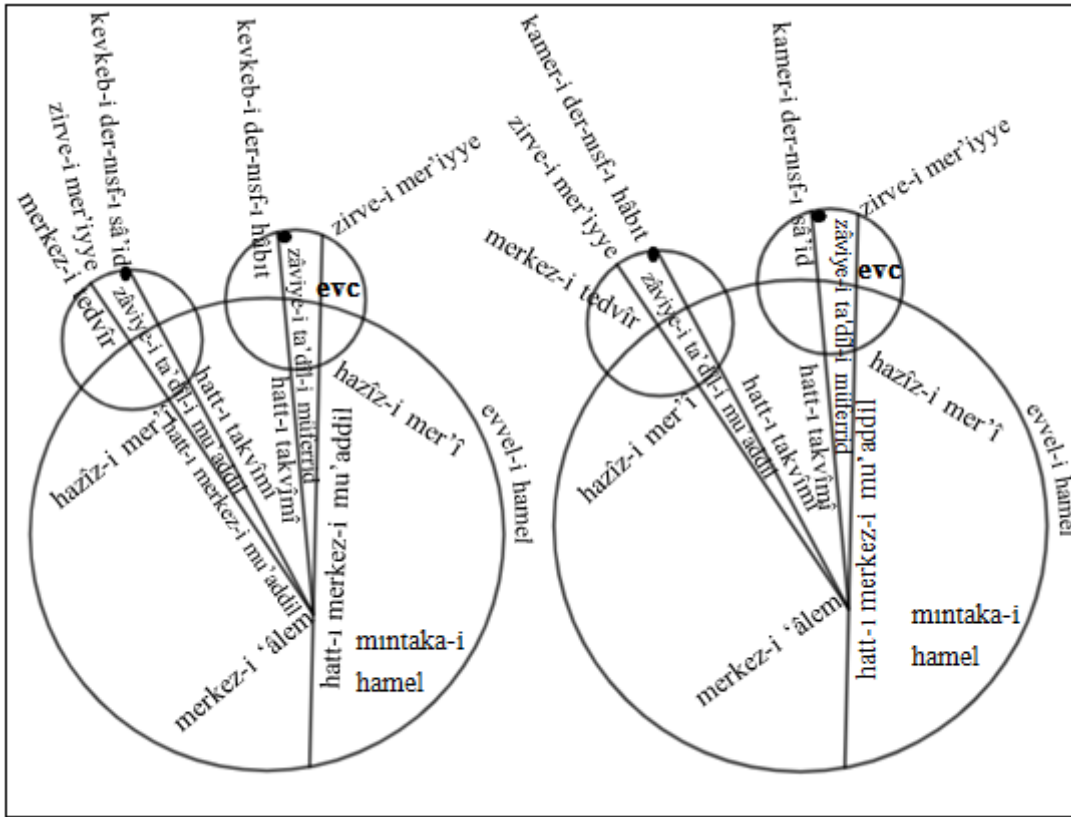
kevkeb-i der-nısf-ı sâ'id
zirve-i mer'iyye
merkez-i tedvîr
zâviye-i ta'dîl-i mu'addil
hatt-ı takvîmî
hatt-ı merkez-i mu'addil
hazîz-i mer'î
kevkeb-i der-nısf-ı hâbıt
zirve-i mer'iyye
evc
zâviye-i ta'dîl-i müfered
hatt-ı takvîmî
hatt-ı merkez-i mu'addil
hazîz-i mer'î
evvel-i hamel
merkez-i 'âlem
mıntaka-i hamel

kamer-i der-nısf-ı hâbıt
zirve-i mer'iyye
merkez-i tedvîr
zâviye-i ta'dîl-i mu'addil
hatt-ı takvîmî
hazîz-i mer'î
kamer-i der-nısf-ı sâ'id
zirve-i mer'iyye
evc
zâviye-i ta'dîl-i müfered
hatt-ı takvîmî
hatt-ı merkez-i mu'addil
hazîz-i mer'î
evvel-i hamel
merkez-i 'âlem
mıntaka-i hamel